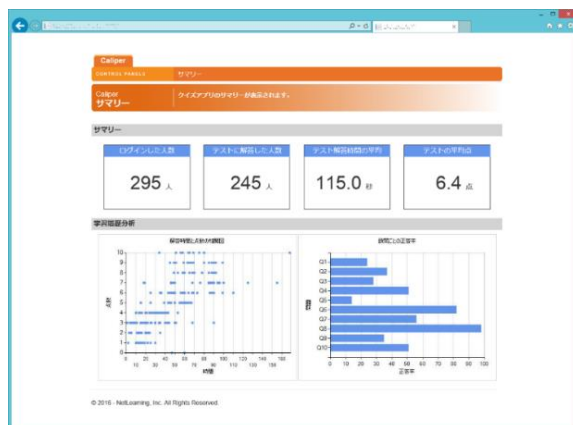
Caliper
CONTROL PANELS
サマリー

Caliper
サマリー
クイズアプリのサマリーが表示されます。

サマリー

| ログインした人数 | テストに解答した人数 | テスト解答時間の平均 | テストの平均点 |
|---|---|---|---|
| 295 人 | 245 人 | 115.0 秒 | 6.4 点 |

学習履歴分析

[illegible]

10
9
8
7
6
5
4
3
2
1
0
点数
0 10 20 30 40 50 60 70 80 90 100 110 120 130 140 150 160 170
秒数

設問ごとの正答率

Q1
Q2
Q3
Q4
Q5
Q6
Q7
Q8
Q9
Q10
設問
0 10 20 30 40 50 60 70 80 90 100
正答率

© 2016 - NetLearning, Inc. All Rights Reserved.